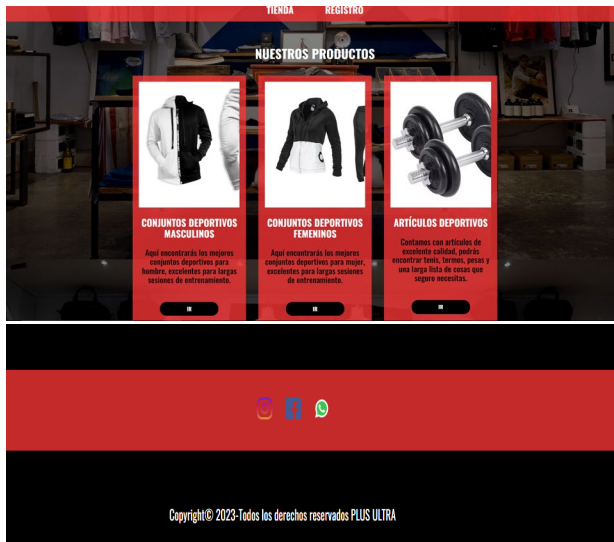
TIENDA REGISTRO

NUESTROS PRODUCTOS

CONJUNTOS DEPORTIVOS MASCULINOS

Aquí encontrarás los mejores conjuntos deportivos para hombre, excelentes para largas sesiones de entrenamiento.

IR

CONJUNTOS DEPORTIVOS FEMENINOS

Aquí encontrarás los mejores conjuntos deportivos para mujer, excelentes para largas sesiones de entrenamiento.

IR

ARTÍCULOS DEPORTIVOS

Contamos con artículos de excelente calidad, podrás encontrar tenis, termos, pesas y una larga lista de cosas que seguro necesitas.

IR

Copyright© 2023-Todos los derechos reservados PLUS ULTRA